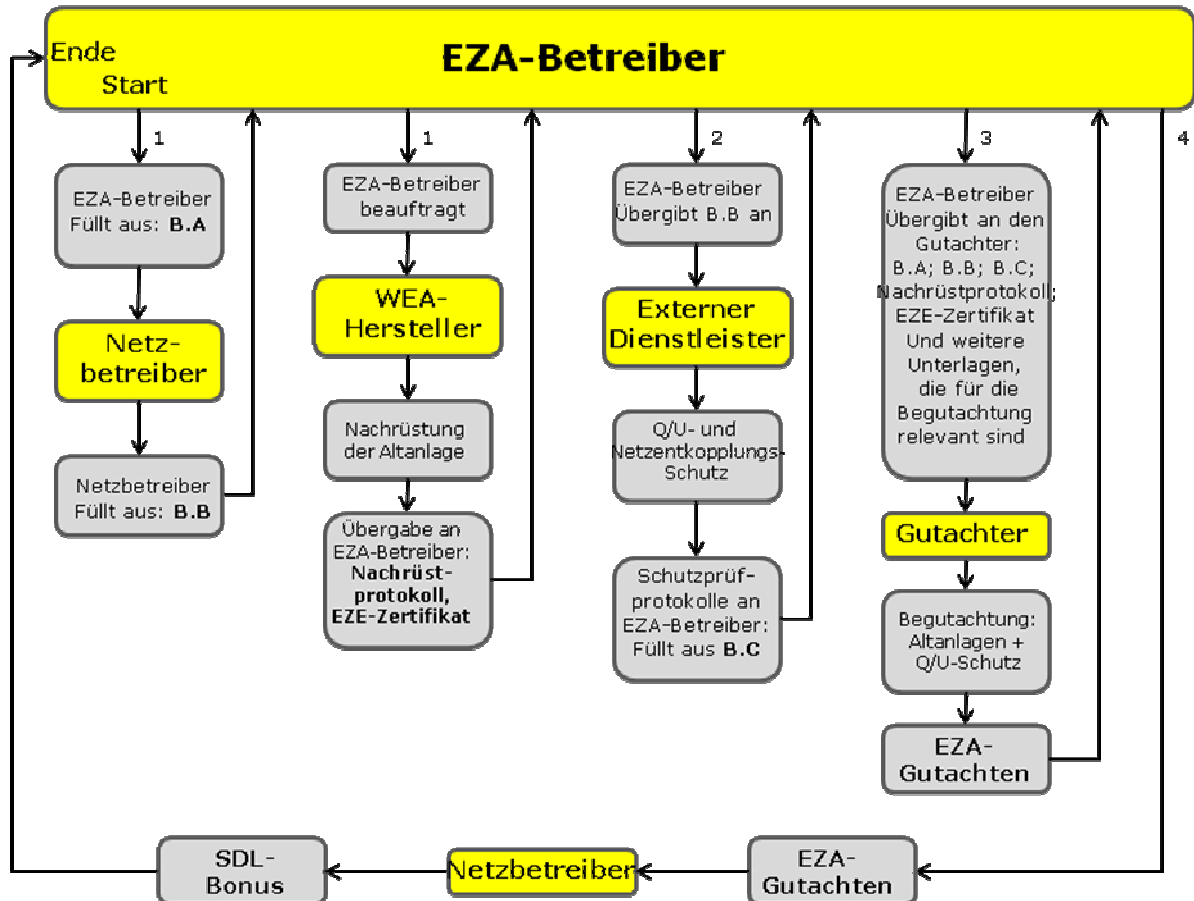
Ende
Start

EZA-Betreiber

1

EZA-Betreiber Füllt aus: **B.A**

Netz-betreiber

Netzbetreiber Füllt aus: **B.B**

1

EZA-Betreiber beauftragt

WEA-Hersteller

Nachrüstung der Altanlage

Übergabe an EZA-Betreiber: **Nachrüst-protokoll, EZE-Zertifikat**

2

EZA-Betreiber Übergibt B.B an

Externer Dienstleister

Q/U- und Netzentkopplungs-Schutz

Schutzprüf-protokolle an EZA-Betreiber: Füllt aus **B.C**

3

EZA-Betreiber Übergibt an den Gutachter: B.A; B.B; B.C; Nachrüstprotokoll; EZE-Zertifikat Und weitere Unterlagen, die für die Begutachtung relevant sind

Gutachter

Begutachtung: Altanlagen + Q/U-Schutz

EZA-Gutachten

4

EZA-Gutachten

Netzbetreiber

SDL-Bonus